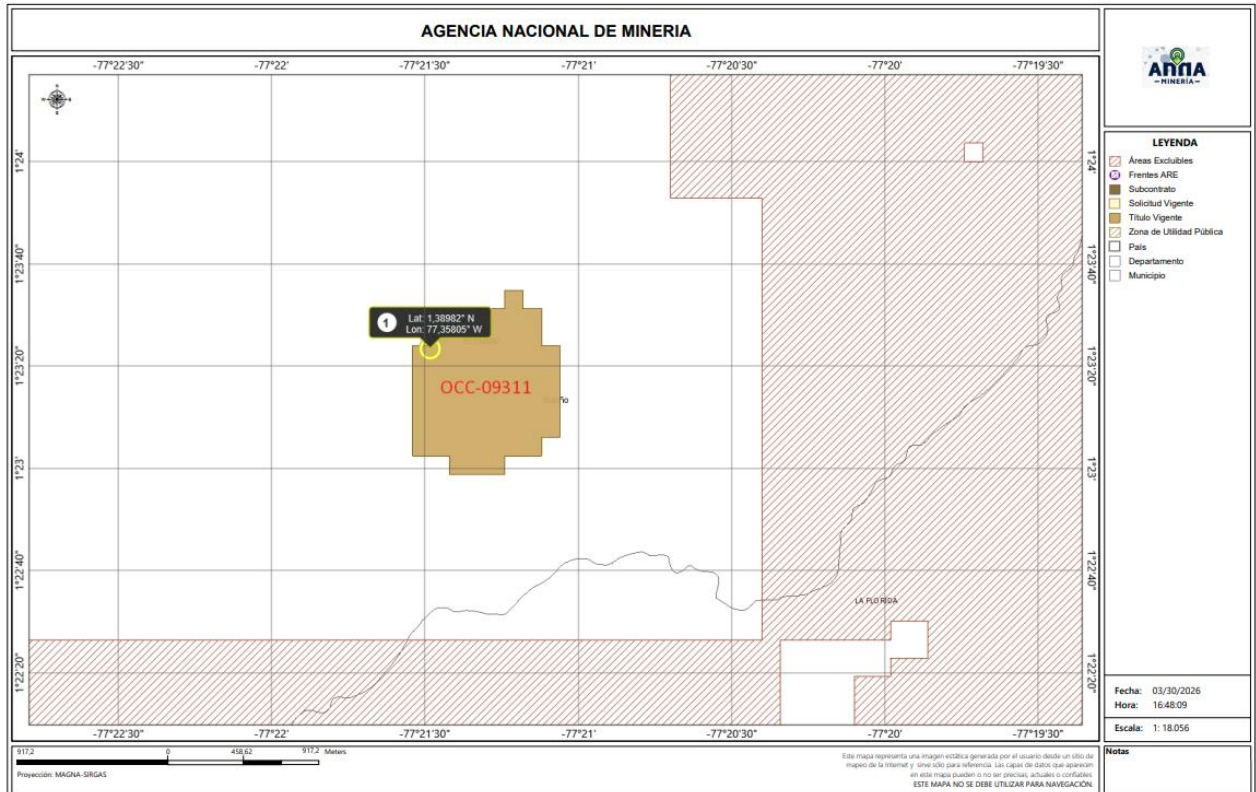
AGENCIA NACIONAL DE MINERIA

ANNA MINERÍA

-77°22'30" -77°22' -77°21'30" -77°21' -77°20'30" -77°20' -77°19'30"

1°24'
1°23'40"
1°23'20"
1°23'
1°22'40"
1°22'20"

1
Lat: 1,38982° N
Lon: 77,35805° W

OCC-09311

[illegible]río

LA FLORIDA

-77°22'30" -77°22' -77°21'30" -77°21' -77°20'30" -77°20' -77°19'30"

LEYENDA
Áreas Excluibles
Frentes ARE
Subcontrato
Solicitud Vigente
Título Vigente
Zona de Utilidad Pública
País
Departamento
Municipio

Fecha: 03/30/2026
Hora: 16:48:09

Escala: 1: 18.056

Notas

917,2 0 458,62 917,2 Meters

Proyección: MAGNA-SIRGAS

Este mapa representa una imagen estática generada por el usuario desde un sitio de mapeo de la Internet y sirve sólo para referencia. Las capas de datos que aparecen en este mapa pueden o no ser precisas, actuales o confiables.
ESTE MAPA NO SE DEBE UTILIZAR PARA NAVEGACIÓN.